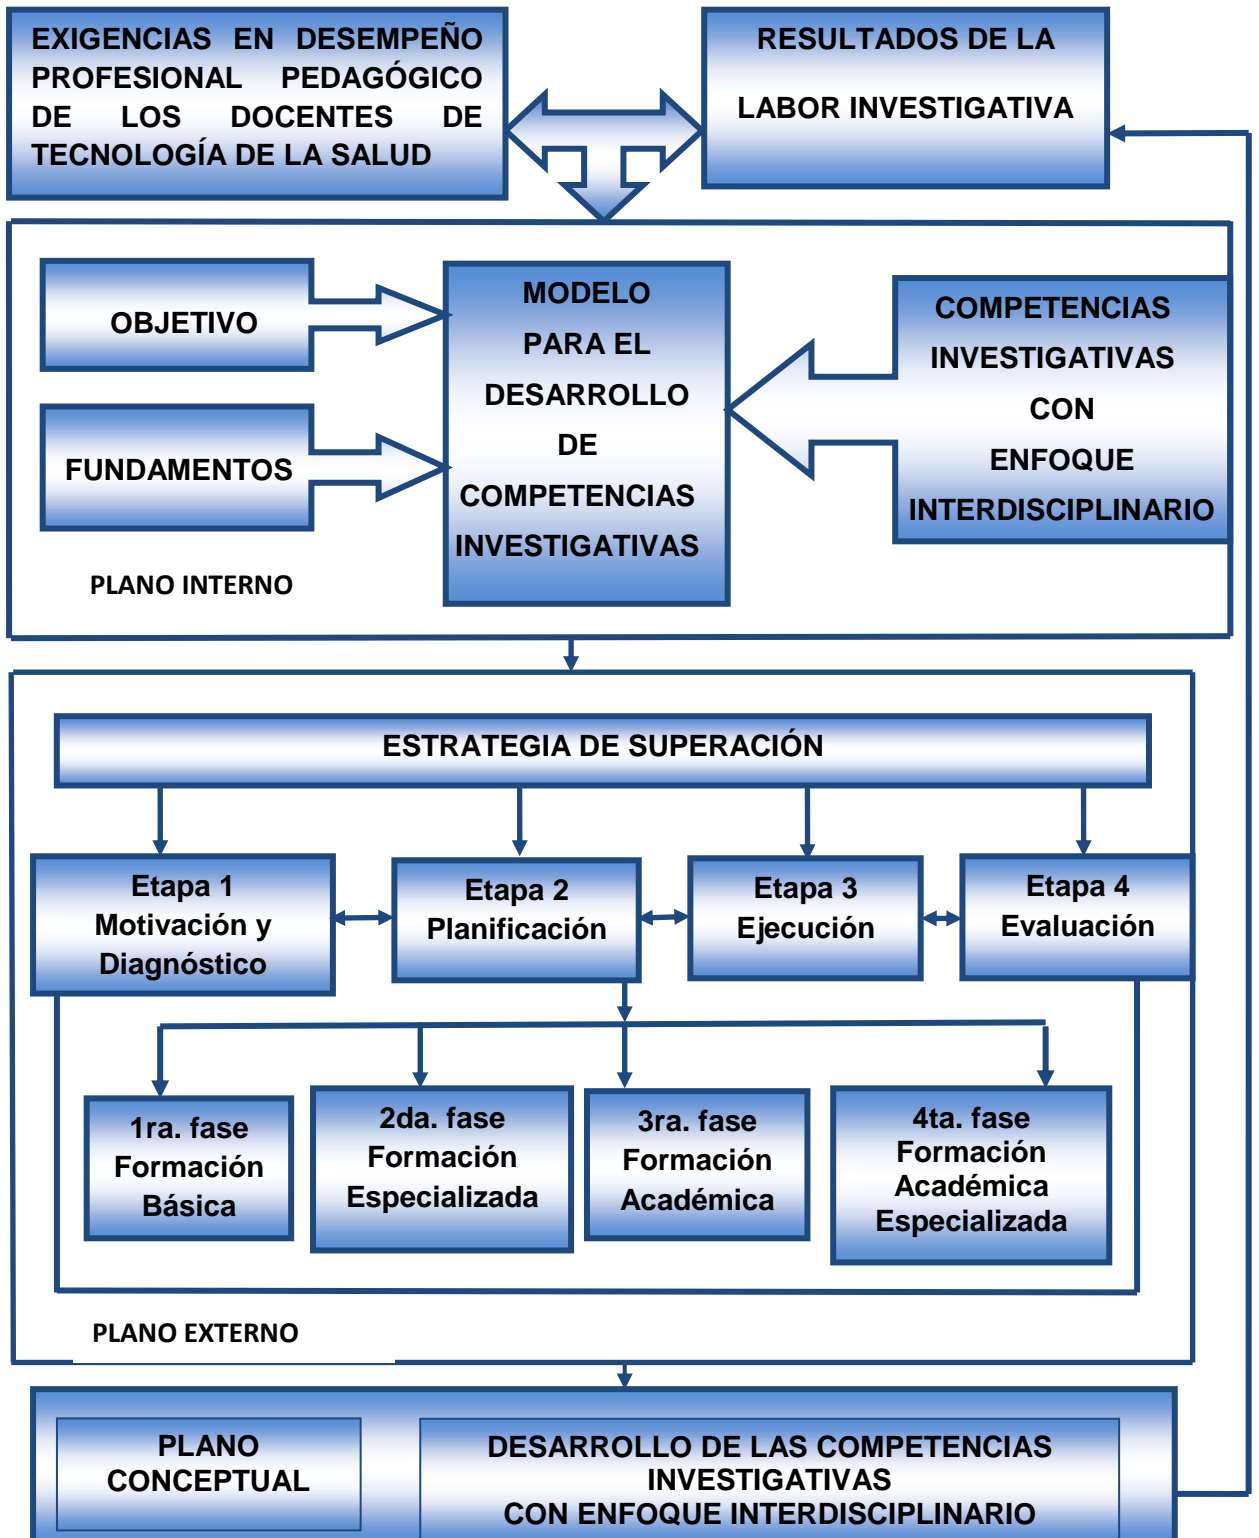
EXIGENCIAS EN DESEMPEÑO PROFESIONAL PEDAGÓGICO DE LOS DOCENTES DE TECNOLOGÍA DE LA SALUD

RESULTADOS DE LA LABOR INVESTIGATIVA

OBJETIVO

FUNDAMENTOS

MODELO PARA EL DESARROLLO DE COMPETENCIAS INVESTIGATIVAS

COMPETENCIAS INVESTIGATIVAS CON ENFOQUE INTERDISCIPLINARIO

PLANO INTERNO

ESTRATEGIA DE SUPERACIÓN

Etapa 1 Motivación y Diagnóstico

Etapa 2 Planificación

Etapa 3 Ejecución

Etapa 4 Evaluación

1ra. fase Formación Básica

2da. fase Formación Especializada

3ra. fase Formación Académica

4ta. fase Formación Académica Especializada

PLANO EXTERNO

PLANO CONCEPTUAL

DESARROLLO DE LAS COMPETENCIAS INVESTIGATIVAS CON ENFOQUE INTERDISCIPLINARIO